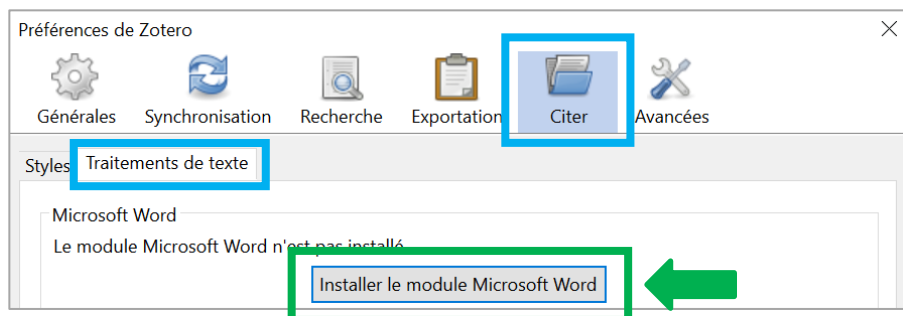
Préférences de Zotero

Générales Synchronisation Recherche Exportation Citer Avancées

Styles Traitements de texte

Microsoft Word

Le module Microsoft Word n'est pas installé.

Installer le module Microsoft Word